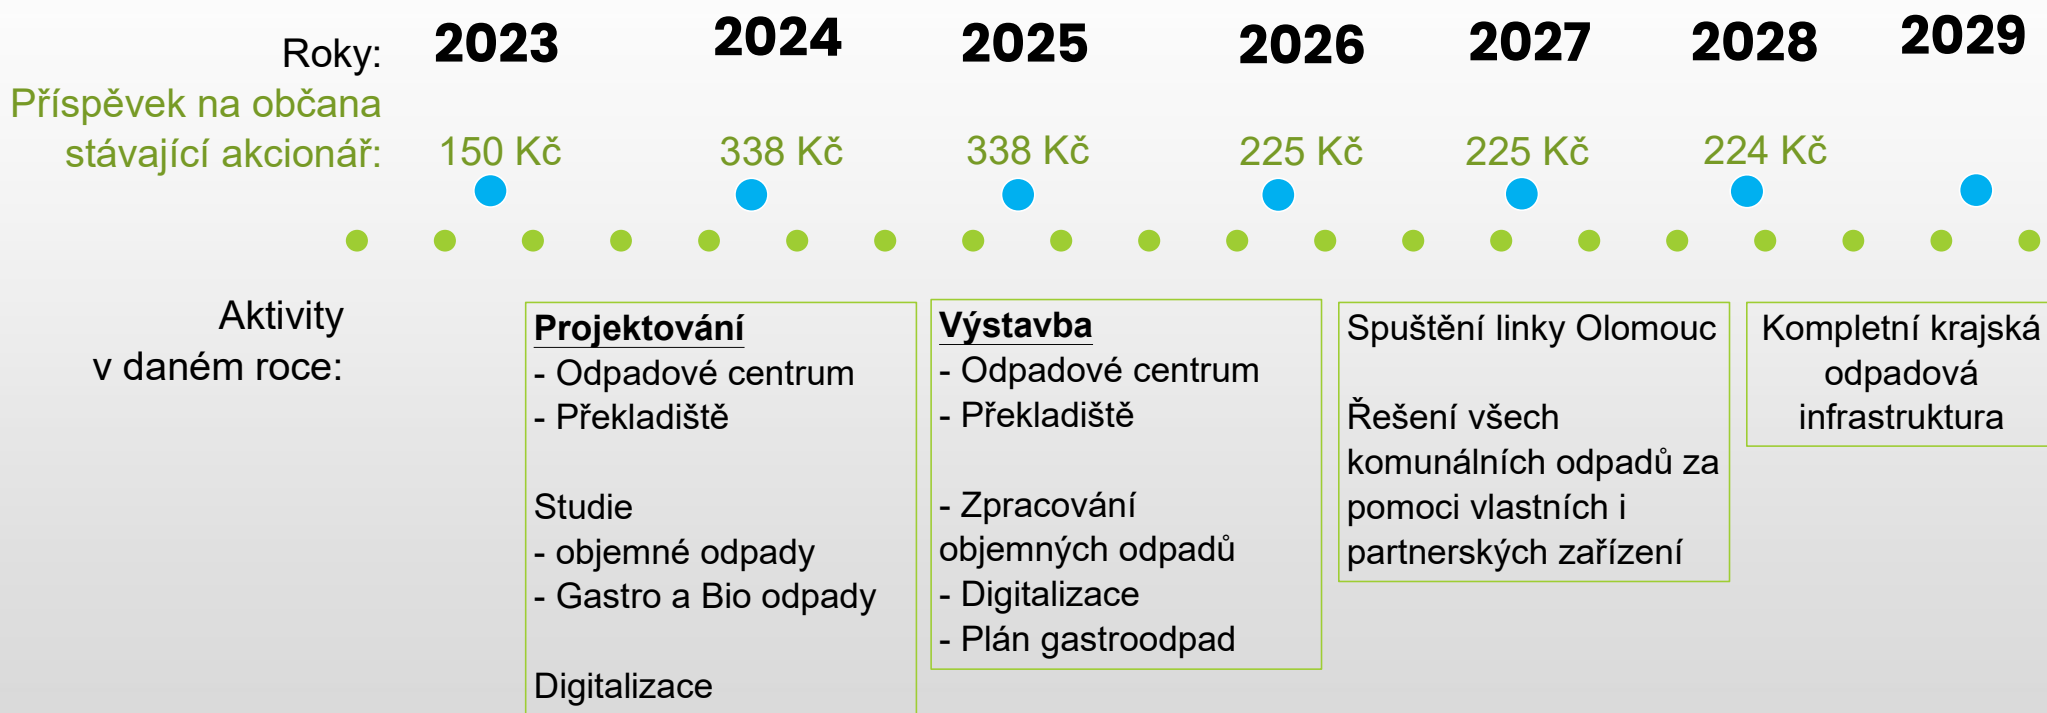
Roky: 2023 2024 2025 2026 2027 2028 2029

Příspěvek na občana stávající akcionář: 150 Kč 338 Kč 338 Kč 225 Kč 225 Kč 224 Kč

Aktivity v daném roce:

**Projektování**
- Odpadové centrum
- Překladiště

Studie
- objemné odpady
- Gastro a Bio odpady

Digitalizace

**Výstavba**
- Odpadové centrum
- Překladiště

- Zpracování objemných odpadů
- Digitalizace
- Plán gastroodpad

Spuštění linky Olomouc

Řešení všech komunálních odpadů za pomoci vlastních i partnerských zařízení

Kompletní krajská odpadová infrastruktura